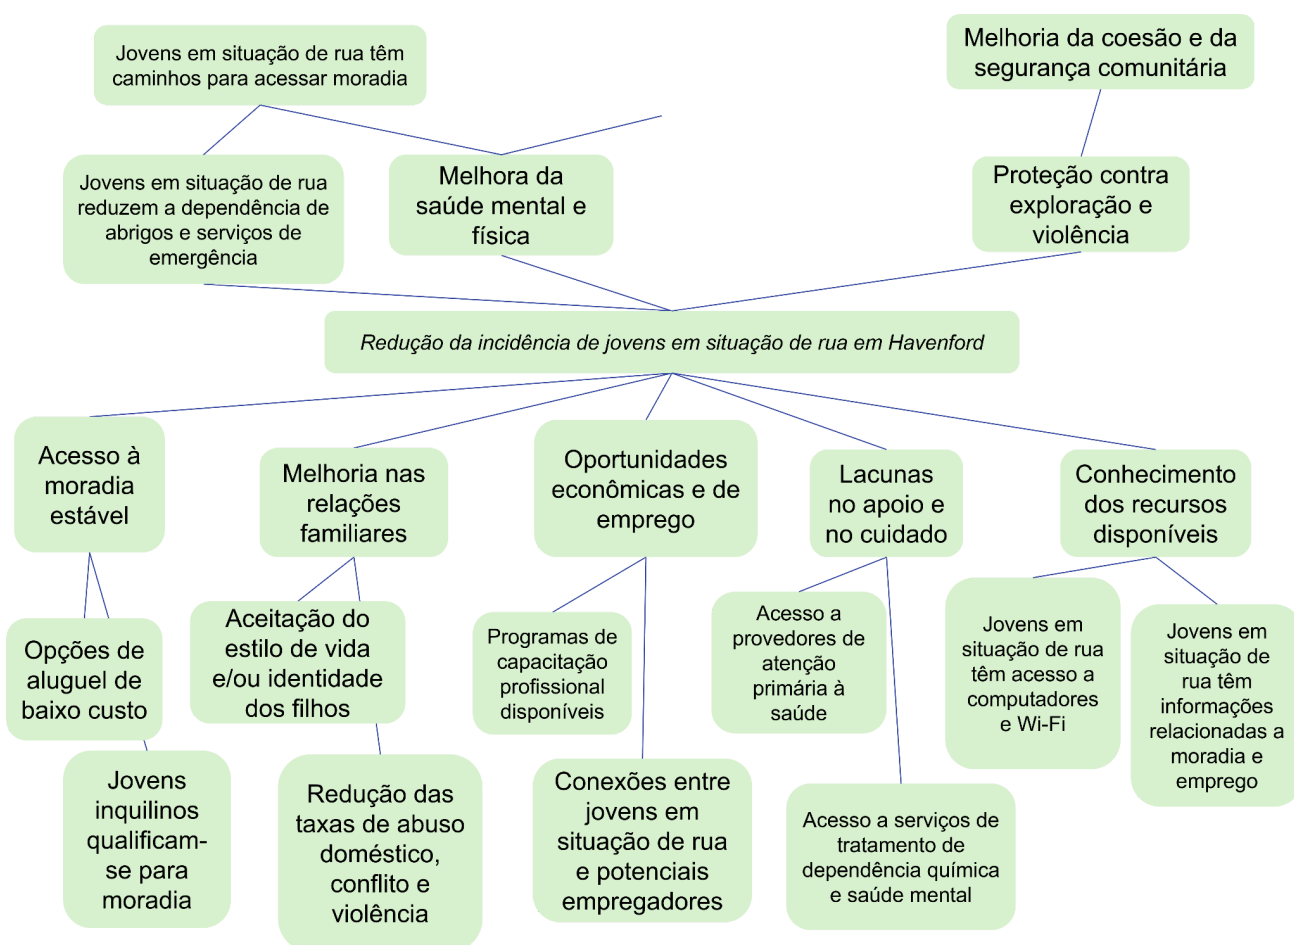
Jovens em situação de rua têm caminhos para acessar moradia

Melhoria da coesão e da segurança comunitária

Jovens em situação de rua reduzem a dependência de abrigos e serviços de emergência

Melhora da saúde mental e física

Proteção contra exploração e violência

Redução da incidência de jovens em situação de rua em Havenford

Acesso à moradia estável

Melhoria nas relações familiares

Oportunidades econômicas e de emprego

Lacunas no apoio e no cuidado

Conhecimento dos recursos disponíveis

Opções de aluguel de baixo custo

Aceitação do estilo de vida e/ou identidade dos filhos

Programas de capacitação profissional disponíveis

Acesso a provedores de atenção primária à saúde

Jovens em situação de rua têm acesso a computadores e Wi-Fi

Jovens em situação de rua têm informações relacionadas a moradia e emprego

Jovens inquilinos qualificam-se para moradia

Redução das taxas de abuso doméstico, conflito e violência

Conexões entre jovens em situação de rua e potenciais empregadores

Acesso a serviços de tratamento de dependência química e saúde mental